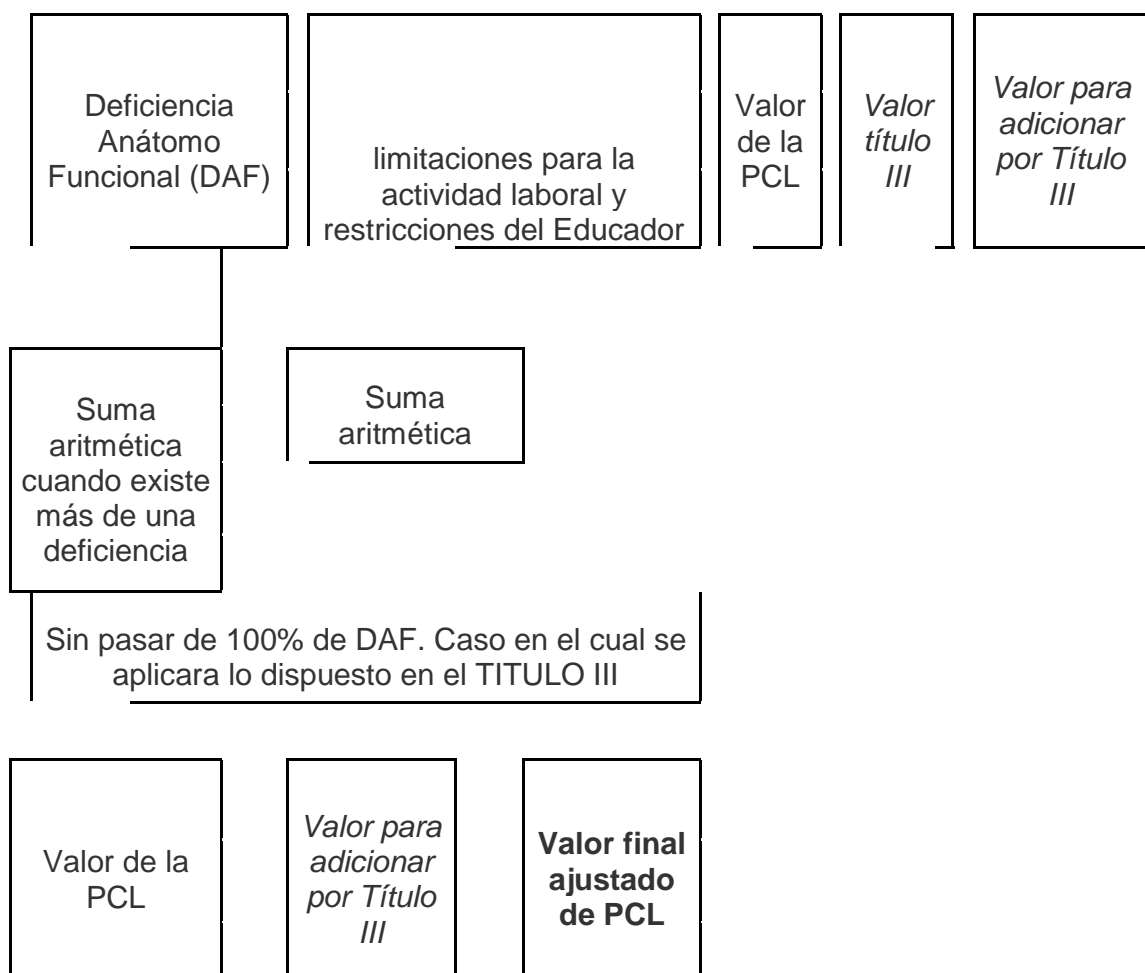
Deficiencia Anátomo Funcional (DAF)

limitaciones para la actividad laboral y restricciones del Educador

Valor de la PCL

*Valor título III*

*Valor para adicionar por Título III*

Suma aritmética cuando existe más de una deficiencia

Suma aritmética

Sin pasar de 100% de DAF. Caso en el cual se aplicara lo dispuesto en el TITULO III

Valor de la PCL

*Valor para adicionar por Título III*

**Valor final ajustado de PCL**